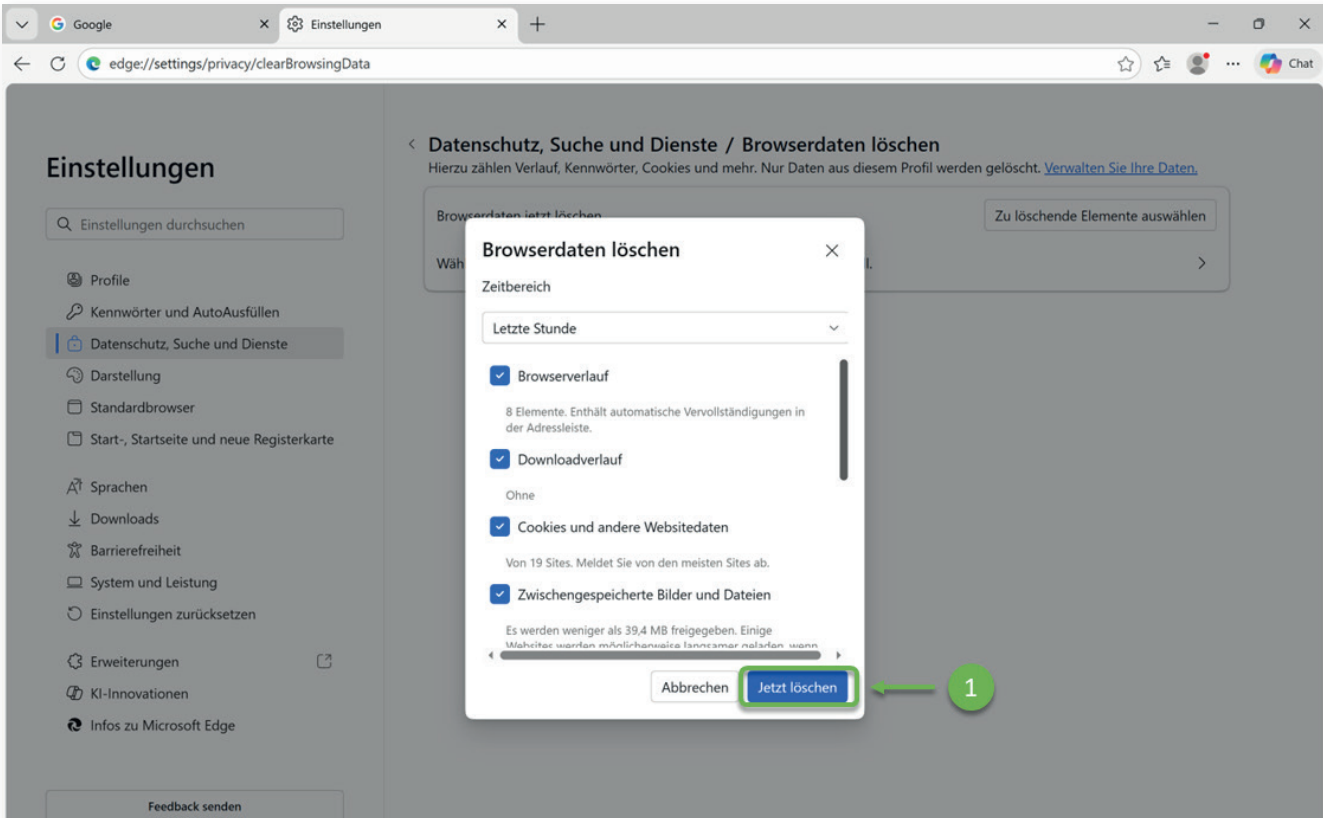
Google
Einstellungen
edge://settings/privacy/clearBrowsingData
Chat

Einstellungen

Einstellungen durchsuchen

Profile
Kennwörter und AutoAusfüllen
Datenschutz, Suche und Dienste
Darstellung
Standardbrowser
Start-, Startseite und neue Registerkarte
Sprachen
Downloads
Barrierefreiheit
System und Leistung
Einstellungen zurücksetzen
Erweiterungen
KI-Innovationen
Infos zu Microsoft Edge

Feedback senden

Datenschutz, Suche und Dienste / Browserdaten löschen
Hierzu zählen Verlauf, Kennwörter, Cookies und mehr. Nur Daten aus diesem Profil werden gelöscht. Verwalten Sie Ihre Daten.

Browserdaten jetzt löschen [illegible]
Zu löschende Elemente auswählen
Wäh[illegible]

Browserdaten löschen

Zeitbereich

Letzte Stunde

Browserverlauf
8 Elemente. Enthält automatische Vervollständigungen in der Adressleiste.

Downloadverlauf
Ohne

Cookies und andere Websitedaten
Von 19 Sites. Meldet Sie von den meisten Sites ab.

Zwischengespeicherte Bilder und Dateien
Es werden weniger als 39,4 MB freigegeben. Einige Websites werden möglicherweise langsamer geladen, wenn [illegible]

Abbrechen
Jetzt löschen

1